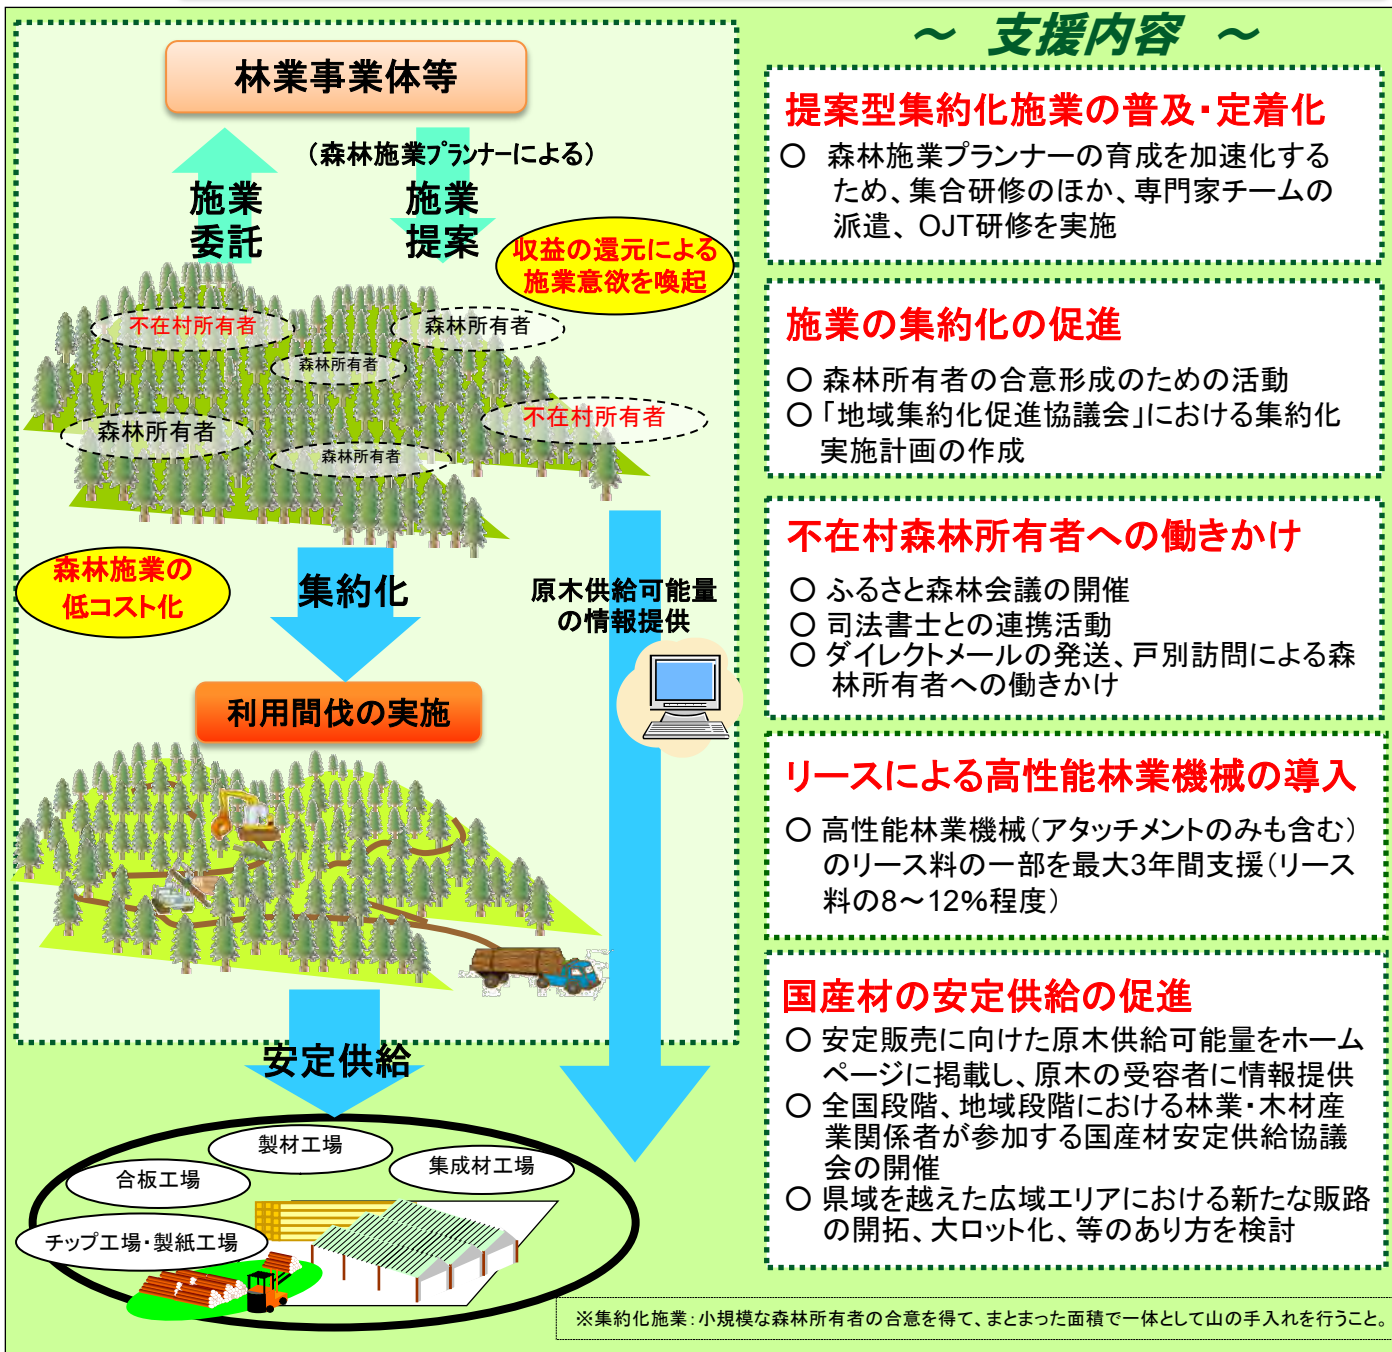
林業事業体等

（森林施業プランナーによる）

施業
委託

施業
提案

収益の還元による
施業意欲を喚起

不在村所有者

森林所有者

森林所有者

森林所有者

不在村所有者

森林所有者

森林施業の
低コスト化

集約化

原木供給可能量
の情報提供

利用間伐の実施

安定供給

製材工場

合板工場

集成材工場

チップ工場・製紙工場

～ 支援内容 ～

提案型集約化施業の普及・定着化

○ 森林施業プランナーの育成を加速化するため、集合研修のほか、専門家チームの派遣、OJT研修を実施

施業の集約化の促進

○ 森林所有者の合意形成のための活動
○「地域集約化促進協議会」における集約化実施計画の作成

不在村森林所有者への働きかけ

○ ふるさと森林会議の開催
○ 司法書士との連携活動
○ ダイレクトメールの発送、戸別訪問による森林所有者への働きかけ

リースによる高性能林業機械の導入

○ 高性能林業機械（アタッチメントのみも含む）のリース料の一部を最大3年間支援（リース料の8～12%程度）

国産材の安定供給の促進

○ 安定販売に向けた原木供給可能量をホームページに掲載し、原木の受容者に情報提供
○ 全国段階、地域段階における林業・木材産業関係者が参加する国産材安定供給協議会の開催
○ 県域を越えた広域エリアにおける新たな販路の開拓、大ロット化、等のあり方を検討

※集約化施業：小規模な森林所有者の合意を得て、まとまった面積で一体として山の手入れを行うこと。